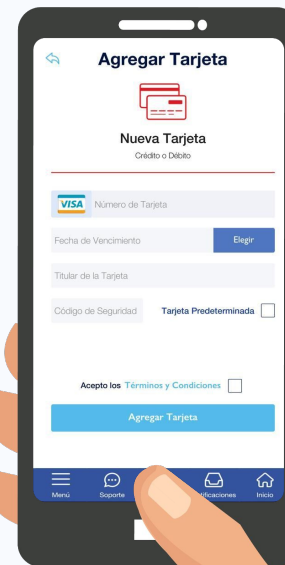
Agregar Tarjeta

Nueva Tarjeta
Crédito o Débito

VISA Número de Tarjeta

Fecha de Vencimiento Elegir

Titular de la Tarjeta

Código de Seguridad Tarjeta Predeterminada

Acepto los Términos y Condiciones

Agregar Tarjeta

Menú Soporte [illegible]tificaciones Inicio